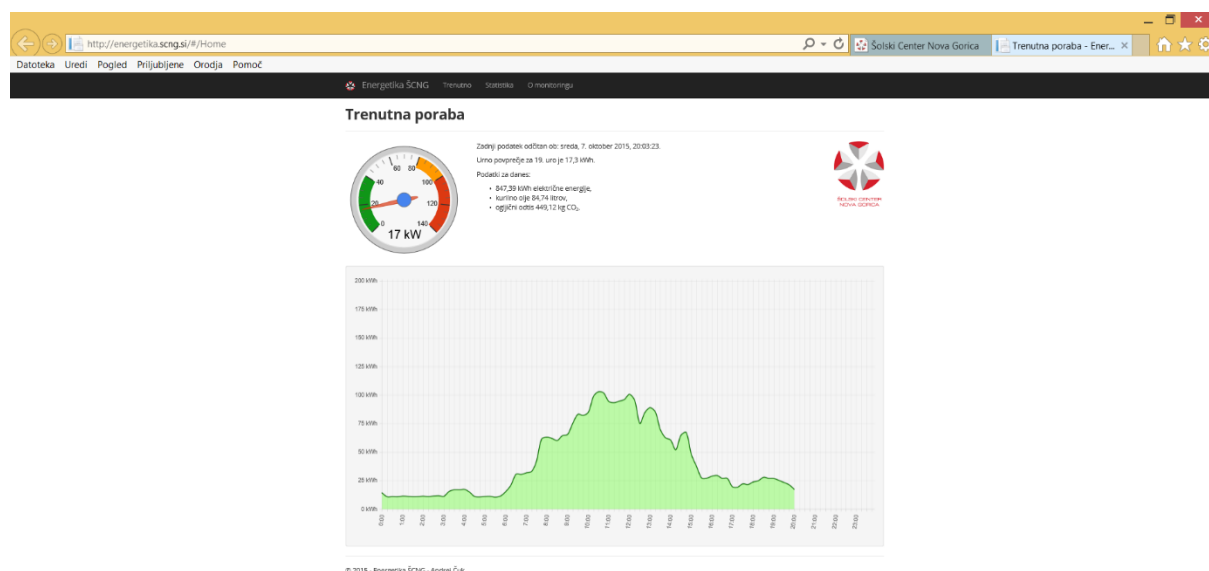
http://energetika.scng.si/#/Home

Šolski Center Nova Gorica

Trenutna poraba - Ener...

Datoteka Uredi Pogled Priljubljene Orodja Pomoč

Energetika ŠCNG Trenutno Statistika O monitoringu

Trenutna poraba

20 40 60 80 100 120 140

17 kW

Zadnji podatek odčitan ob: sreda, 7. oktober 2015, 20:03:23.

Urno povprečje za 19. uro je 17,3 kWh.

Podatki za danes:

- 847,39 kWh električne energije,
- kurilno olje 84,74 litrov,
- ogljični odtis 449,12 kg $CO_2$.

ŠOLSKI CENTER NOVA GORICA

200 kWh
175 kWh
150 kWh
125 kWh
100 kWh
75 kWh
50 kWh
25 kWh
0 kWh

0:00 1:00 2:00 3:00 4:00 5:00 6:00 7:00 8:00 9:00 10:00 11:00 12:00 13:00 14:00 15:00 16:00 17:00 18:00 19:00 20:00 21:00 22:00 23:00

© 2015 - Energetika ŠCNG - Andrej Čuk